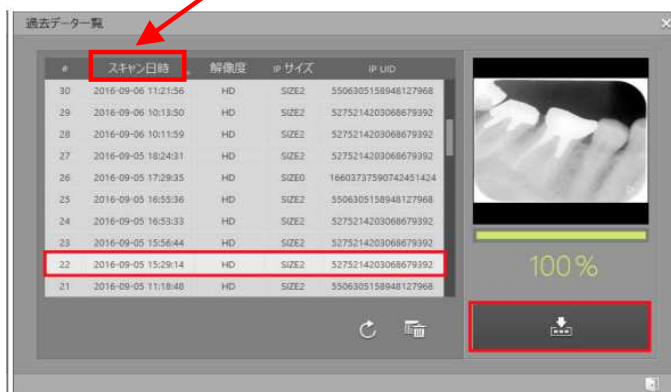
過去データ一覧

| # | スキャン日時 | 解像度 | IP サイズ | IP UID |
|---|---|---|---|---|
| 30 | 2016-09-06 11:21:56 | HD | SIZE2 | 5506305158948127968 |
| 29 | 2016-09-06 10:13:50 | HD | SIZE2 | 5275214203068679392 |
| 28 | 2016-09-06 10:11:59 | HD | SIZE2 | 5275214203068679392 |
| 27 | 2016-09-05 18:24:31 | HD | SIZE2 | 5275214203068679392 |
| 26 | 2016-09-05 17:29:35 | HD | SIZE0 | 16603737590742451424 |
| 25 | 2016-09-05 16:55:36 | HD | SIZE2 | 5506305158948127968 |
| 24 | 2016-09-05 16:53:33 | HD | SIZE2 | 5275214203068679392 |
| 23 | 2016-09-05 15:56:44 | HD | SIZE2 | 5275214203068679392 |
| 22 | 2016-09-05 15:29:14 | HD | SIZE2 | 5275214203068679392 |
| 21 | 2016-09-05 11:18:48 | HD | SIZE2 | 5506305158948127968 |

100%